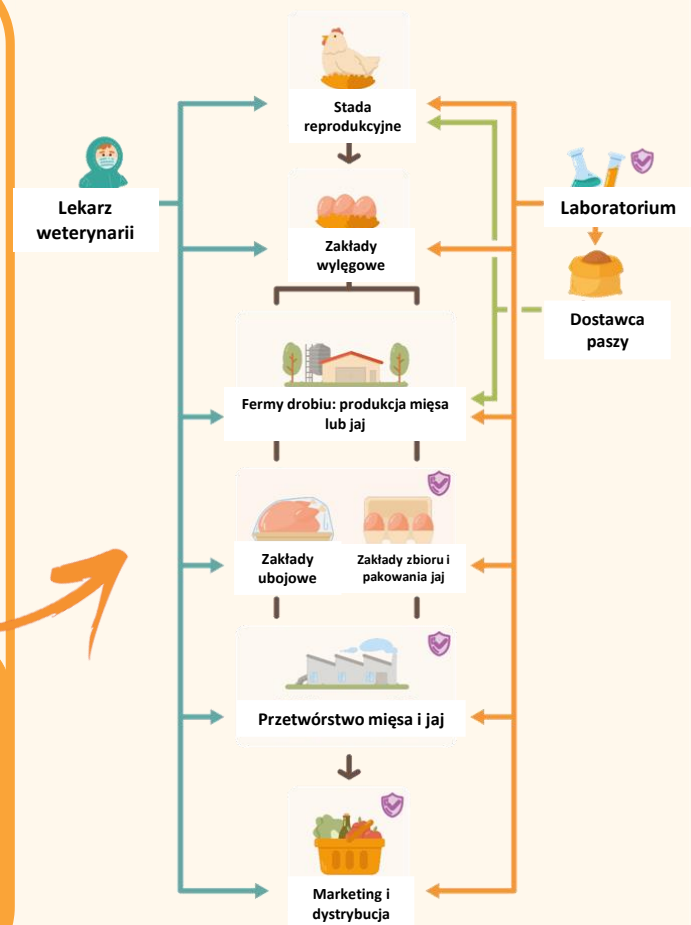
Stada reprodukcyjne

Lekarz weterynarii

Laboratorium

Zakłady wylęgowe

Dostawca paszy

Fermy drobiu: produkcja mięsa lub jaj

Zakłady ubojowe

Zakłady zbioru i pakowania jaj

Przetwórstwo mięsa i jaj

Marketing i dystrybucja